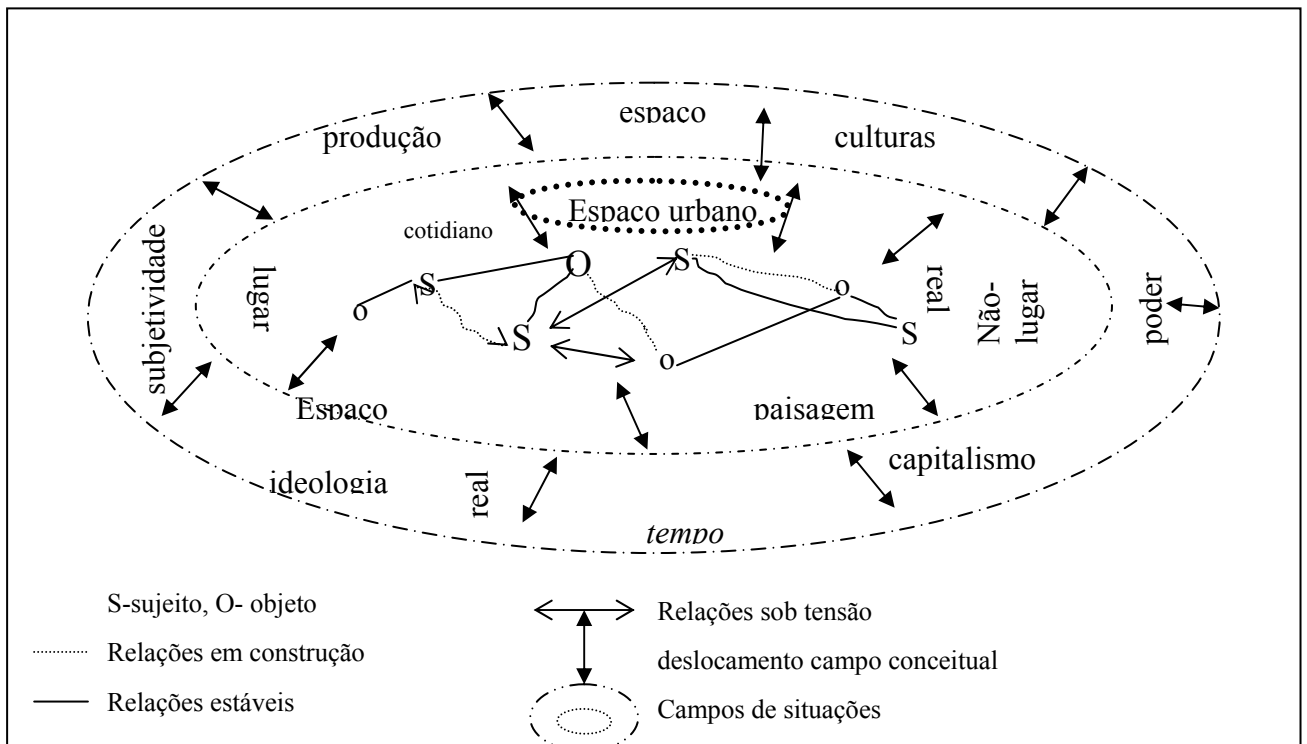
espaco

produção

culturas

Espaco urbano

cotidiano

subjetividade

lugar

S

O

S

real

Não-lugar

poder

o

S

o

S

o

Espaco

paisagem

ideologia

real

capitalismo

tempo

S-sujeito, O- objeto

Relações em construção

Relações estáveis

Relações sob tensão

deslocamento campo conceitual

Campos de situações